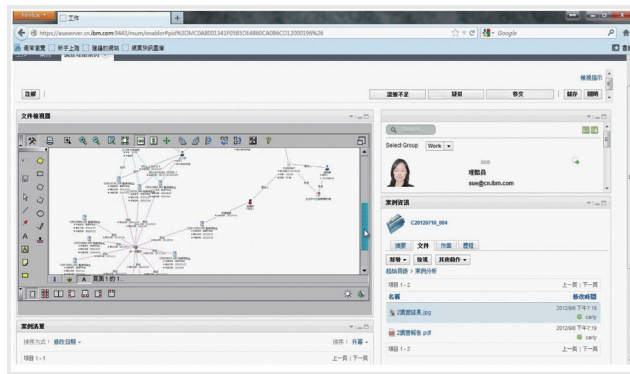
Firefox
工作
https://auaserver.cn.ibm.com:9443/mum/enabler#pid%3DMCDA8001341F05B5DE4860CA0B6CD12000196%26
Google
最常造訪 新手上路 建議的網站 網頁快訊圖庫
檢視提示
注釋
調查不足 疑似 移交 儲存 關閉
文件檢視器
頁面 1 / 1
Select Group Work
sue
哩歐昌
sue@cn.ibm.com
案例資訊
C20120710_004
摘要 文件 作業 歷程
新增 檢視 其他動作
起始目錄 > 案例分析
項目 1 - 2
上一頁 | 下一頁
名稱
修改時間
2調查結果.jpg
2012/8/6 下午7:19
carly
2調查報告.pdf
2012/8/6 下午7:18
carly
項目 1 - 2
上一頁 | 下一頁
案例清單
排序方式: 修改日期
排序: 升幕
項目 1 - 1
上一頁 | 下一頁